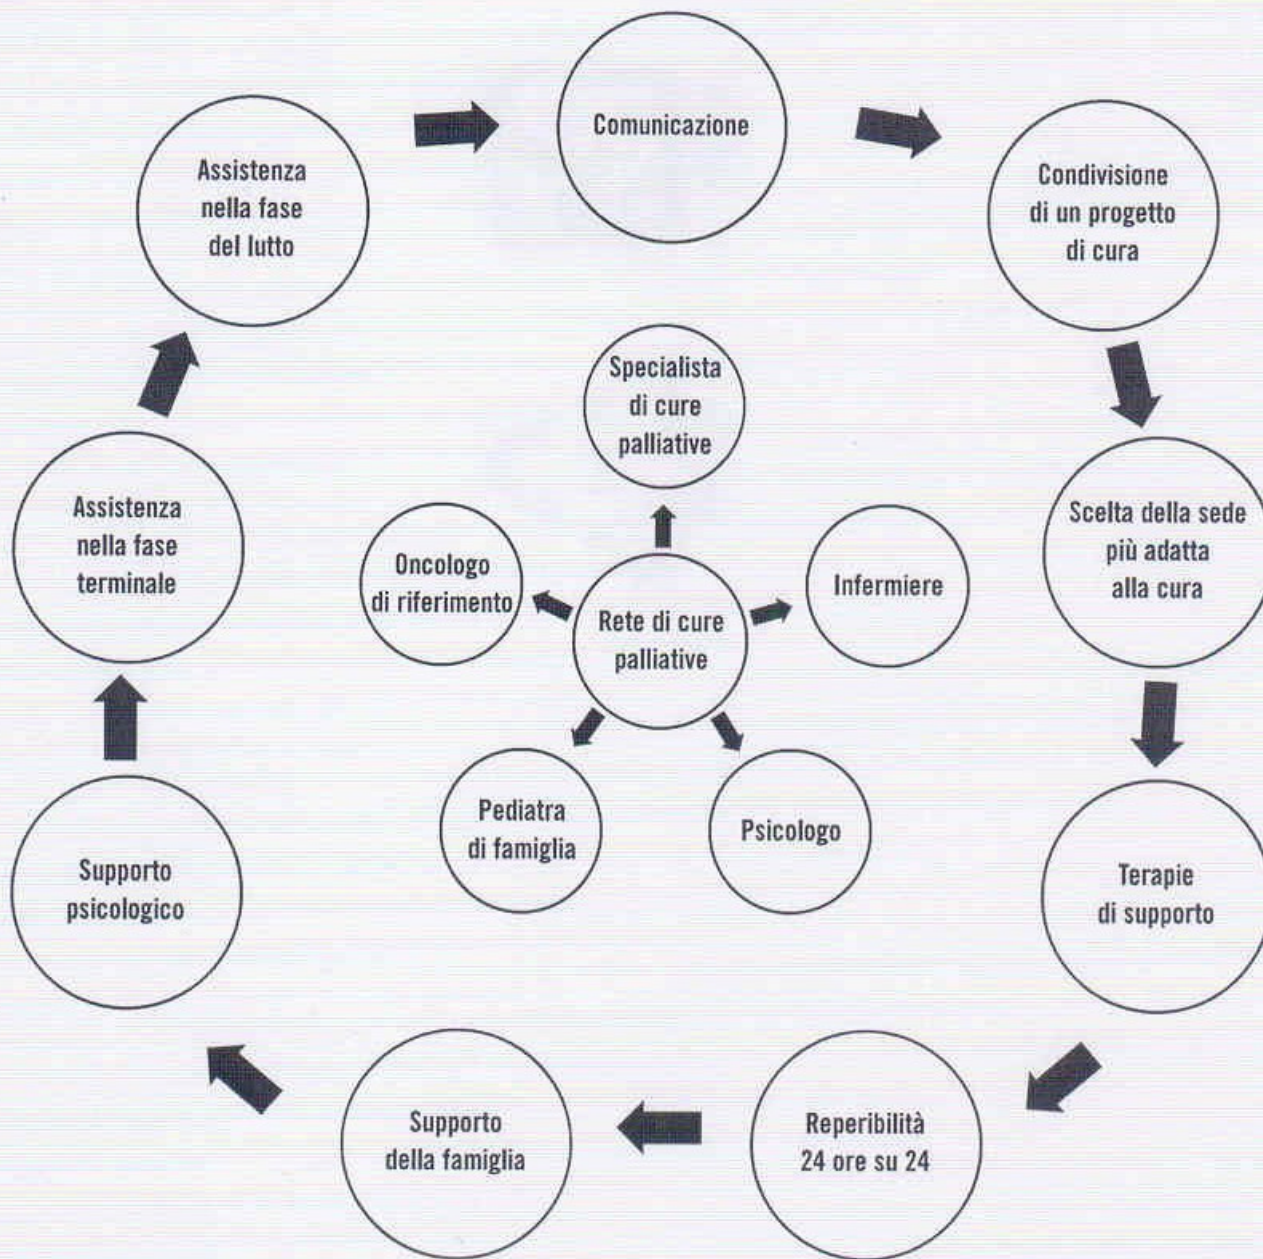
Comunicazione

Condivisione di un progetto di cura

Scelta della sede più adatta alla cura

Terapie di supporto

Reperibilità 24 ore su 24

Supporto della famiglia

Supporto psicologico

Assistenza nella fase terminale

Assistenza nella fase del lutto

Specialista di cure palliative

Oncologo di riferimento

Rete di cure palliative

Infermiere

Pediatra di famiglia

Psicologo